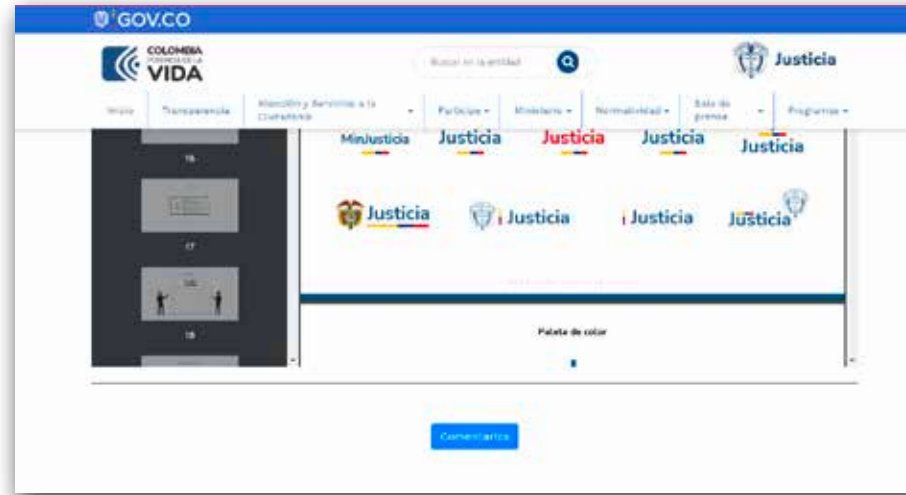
GOV.CO

COLOMBIA POTENCIA DE LA VIDA

Buscar en la entidad

Justicia

Inicio | Transparencia | Atención y Servicios a la Ciudadanía | Participa | Ministerio | Normatividad | Sala de prensa | Programas

16

17

18

MinJusticia Justicia Justicia Justicia Justicia

Justicia Justicia Justicia Justicia

Paleta de color

Comentarios